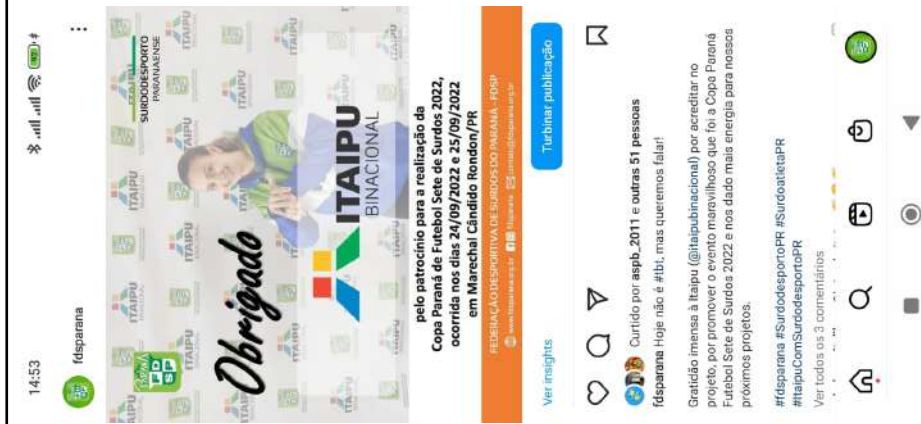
14:53

fdsparana

Obrigado

ITAIPU BINACIONAL

SURDODESPORTO PARANAENSE

pelo patrocínio para a realização da Copa Paraná de Futebol Sete de Surdos 2022, ocorrida nos dias 24/09/2022 e 25/09/2022 em Marechal Cândido Rondon/PR

FEDERAÇÃO DESPORTIVA DE SURDOS DO PARANÁ - FDSP

Ver insights

Turbinar publicação

Curtido por aspb_2011 e outras 51 pessoas

fdsparana Hoje não é #tbt, mas queremos falar!

Gratidão imensa à Itaipu (@itaipubinacional) por acreditar no projeto, por promover o evento maravilhoso que foi a Copa Paraná Futebol Sete de Surdos 2022 e nos dado mais energia para nossos próximos projetos.

#fdsparana #SurdodesportoPR #SurdoatletaPR #ItaipuComSurdodesportoPR

Ver todos os 3 comentários